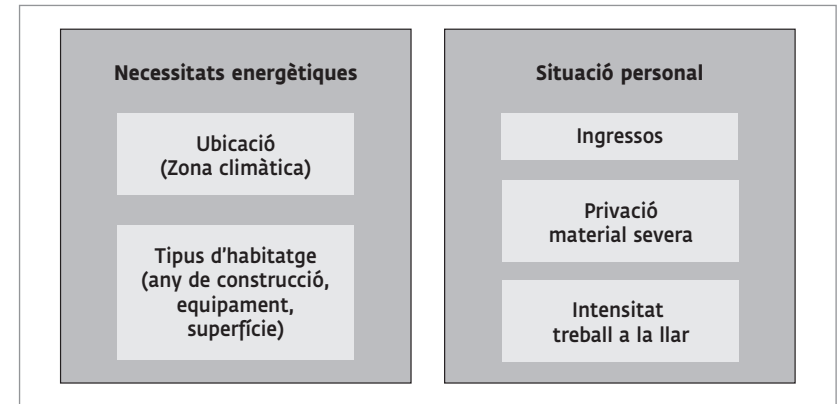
Necessitats energètiques

Ubicació
(Zona climàtica)

Tipus d'habitatge
(any de construcció, equipament, superfície)

Situació personal

Ingressos

Privació
material severa

Intensitat
treball a la llar